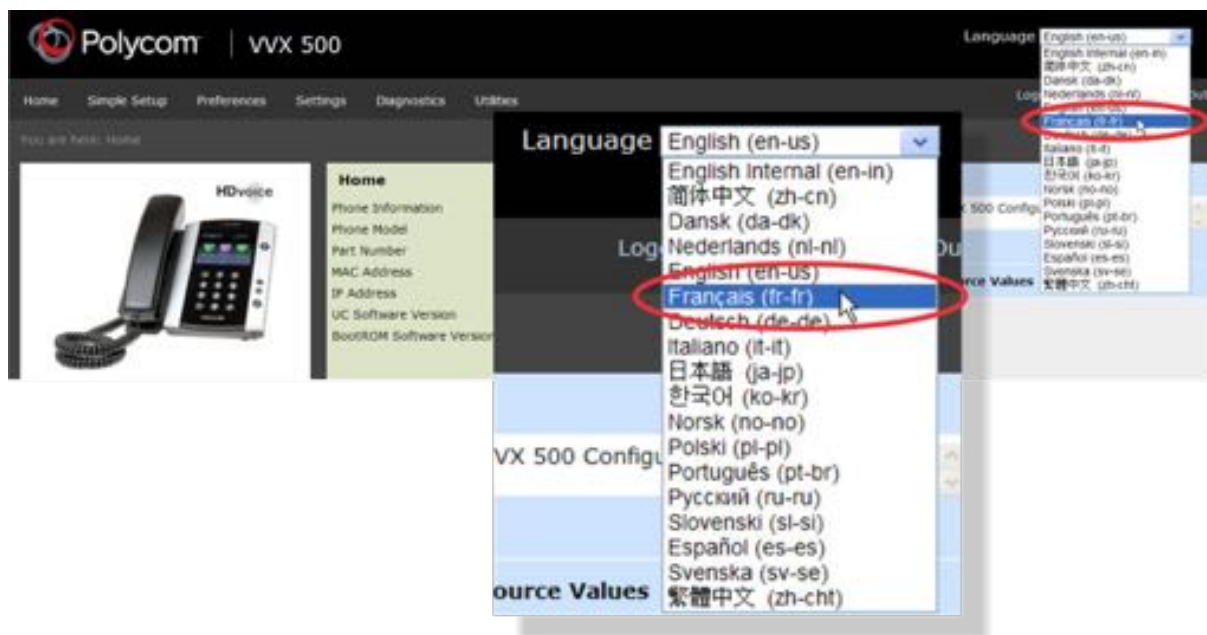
Polycom | VVX 500

Language English (en-us)
English Internal (en-in)
简体中文 (zh-cn)
Dansk (da-dk)
Nederlands (nl-nl)
English (en-us)
Français (fr-fr)
Deutsch (de-de)
Italiano (it-it)
日本語 (ja-jp)
한국어 (ko-kr)
Norsk (no-no)
Polski (pl-pl)
Português (pt-br)
Русский (ru-ru)
Slovenski (sl-si)
Español (es-es)
Svenska (sv-se)
繁體中文 (zh-cht)

Home Simple Setup Preferences Settings Diagnostics Utilities

Log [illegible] Out

You are here: Home

HDvoice

Home
Phone Information
Phone Model
Part Number
MAC Address
IP Address
UC Software Version
BootROM Software Version

VX 500 Configu

ource Values